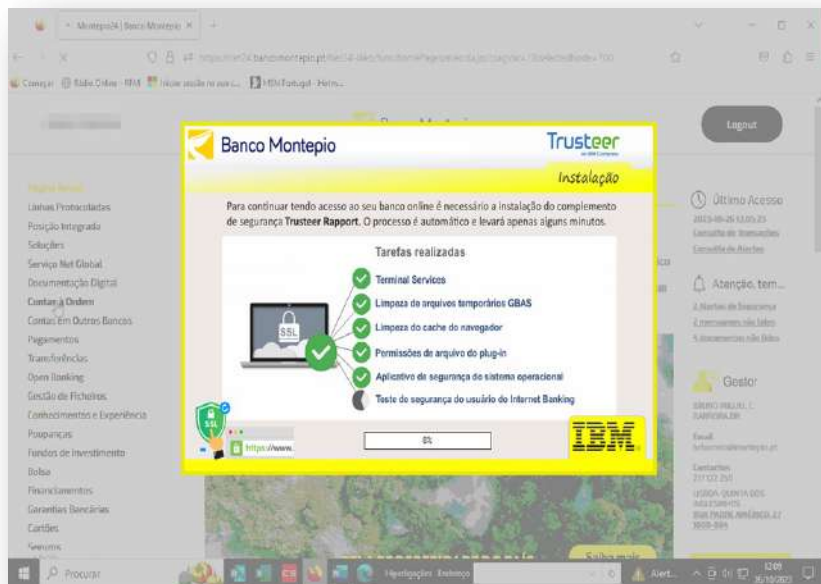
Montepio24 | Banco Montepio ×

Começar | Rádio Online - RFM | Iniciar sessão na sua c... | MSN Portugal - Hom...

Logout

Banco Montepio

Trusteer
an IBM Company

Instalação

Para continuar tendo acesso ao seu banco online é necessário a instalação do complemento de segurança **Trusteer Rapport**. O processo é automático e levará apenas alguns minutos.

Tarefas realizadas

Terminal Services

Limpeza de arquivos temporários GBAS

Limpeza do cache do navegador

Permissões de arquivo do plug-in

Aplicativo de segurança do sistema operacional

Teste de segurança do usuário do Internet Banking

SSL

SSL

https://www.

0%

IBM

Página Inicial
Linhas Protocoladas
Posição Integrada
Soluções
Serviço Net Global
Documentação Digital
Contas à Ordem
Contas Em Outros Bancos
Pagamentos
Transferências
Open Banking
Gestão de Ficheiros
Conhecimentos e Experiência
Poupanças
Fundos de Investimento
Bolsa
Financiamentos
Garantias Bancárias
Cartões
Seguros

Último Acesso
2023-10-26 12:05:23
Consulta de transações
Consulta de Alertas

Atenção, tem...
2 Alertas de Segurança
2 mensagens não lidas
5 documentos não lidos

Gestor

Email

Contactos
217 02 2?0

Saiba mais

Procurar

Alert...

12:09
26/10/2023